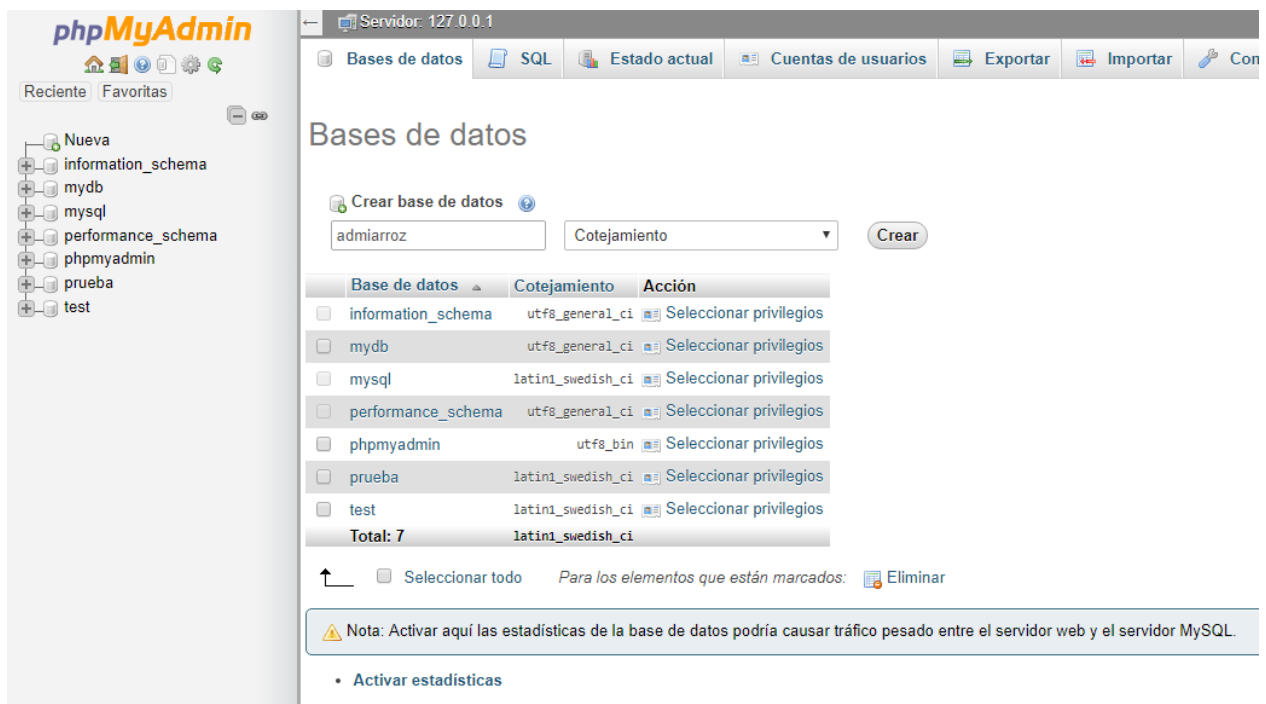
phpMyAdmin

Reciente Favoritas

Nueva
information_schema
mydb
mysql
performance_schema
phpmyadmin
prueba
test

Servidor: 127.0.0.1

Bases de datos | SQL | Estado actual | Cuentas de usuarios | Exportar | Importar | Con

Bases de datos

Crear base de datos

admiarroz | Cotejamiento | Crear

| | Base de datos | Cotejamiento | Acción |
|---|---|---|---|
| | information_schema | utf8_general_ci | Seleccionar privilegios |
| | mydb | utf8_general_ci | Seleccionar privilegios |
| | mysql | latin1_swedish_ci | Seleccionar privilegios |
| | performance_schema | utf8_general_ci | Seleccionar privilegios |
| | phpmyadmin | utf8_bin | Seleccionar privilegios |
| | prueba | latin1_swedish_ci | Seleccionar privilegios |
| | test | latin1_swedish_ci | Seleccionar privilegios |
| | Total: 7 | latin1_swedish_ci | |

Seleccionar todo    Para los elementos que están marcados:    Eliminar

Nota: Activar aquí las estadísticas de la base de datos podría causar tráfico pesado entre el servidor web y el servidor MySQL.

• Activar estadísticas